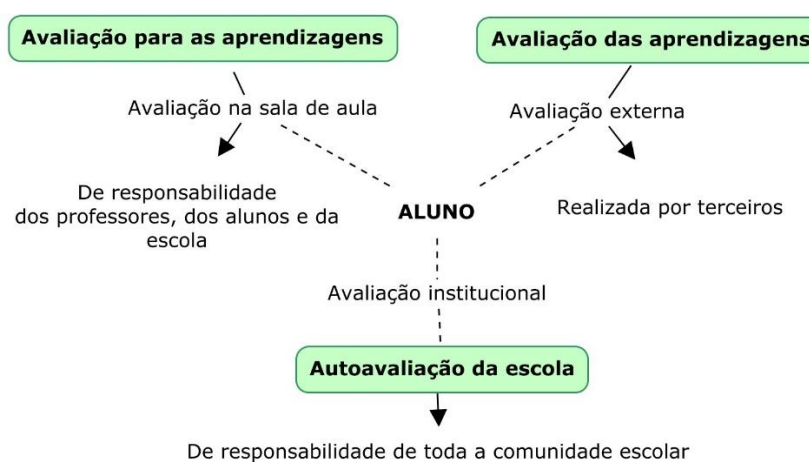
Avaliação para as aprendizagens

Avaliação das aprendizagens

Avaliação na sala de aula

Avaliação externa

De responsabilidade dos professores, dos alunos e da escola

ALUNO

Realizada por terceiros

Avaliação institucional

Autoavaliação da escola

De responsabilidade de toda a comunidade escolar